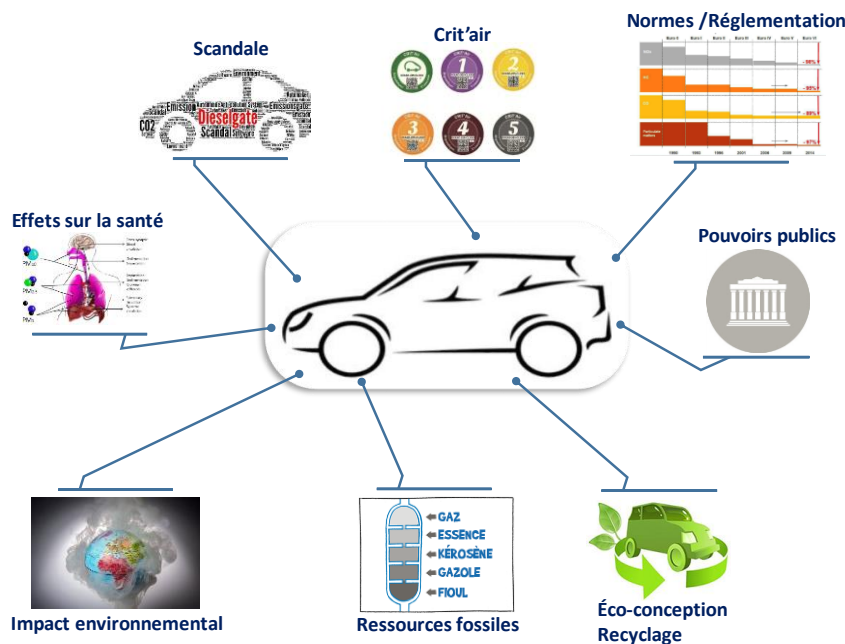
Scandale

Emission
Dieselgate
CO2
Scandal

Crit'air

1
2
3
4
5

Normes /Réglementation

-96%
-88%
-89%
-97%

Effets sur la santé

Pouvoirs publics

Impact environnemental

GAZ
ESSENCE
KÉROSÈNE
GAZOLE
FIOUL

Ressources fossiles

Éco-conception
Recyclage